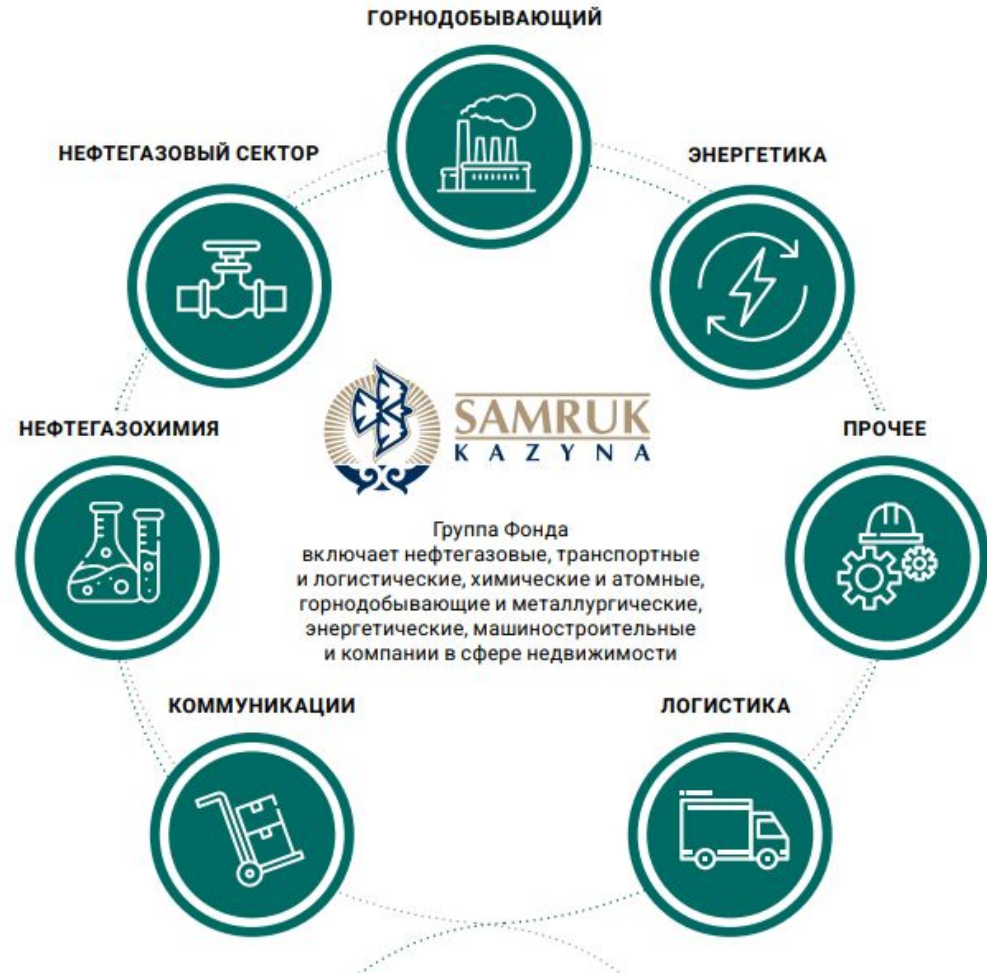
ГОРНОДОБЫВАЮЩИЙ

НЕФТЕГАЗОВЫЙ СЕКТОР

ЭНЕРГЕТИКА

SAMRUK
KAZYNA

НЕФТЕГАЗОХИМИЯ

ПРОЧЕЕ

Группа Фонда
включает нефтегазовые, транспортные и логистические, химические и атомные, горнодобывающие и металлургические, энергетические, машиностроительные и компании в сфере недвижимости

КОММУНИКАЦИИ

ЛОГИСТИКА